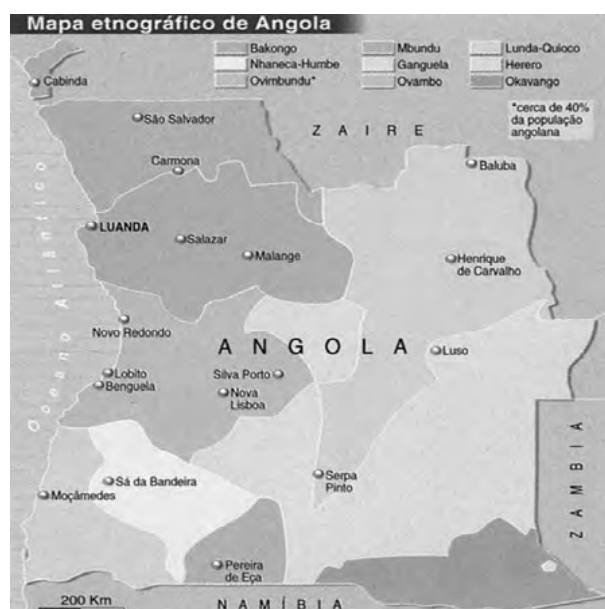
Mapa etnográfico de Angola

Bakongo
Nhaneca-Humbe
Ovimbundu*
Mbundu
Ganguela
Ovambo
Lunda-Quioco
Herero
Okavango

*cerca de 40% da população angolana

Cabinda
São Salvador
Z A I R E
Carmona
Baluba
Oceano Atlântico
LUANDA
Salazar
Malange
Henrique de Carvalho
Novo Redondo
A N G O L A
Luso
Lobito
Benguela
Silva Porto
Nova Lisboa
Z A M B I A
Sá da Bandeira
Serpa Pinto
Moçâmedes
Pereira de Eça
200 Km
N A M Í B I A